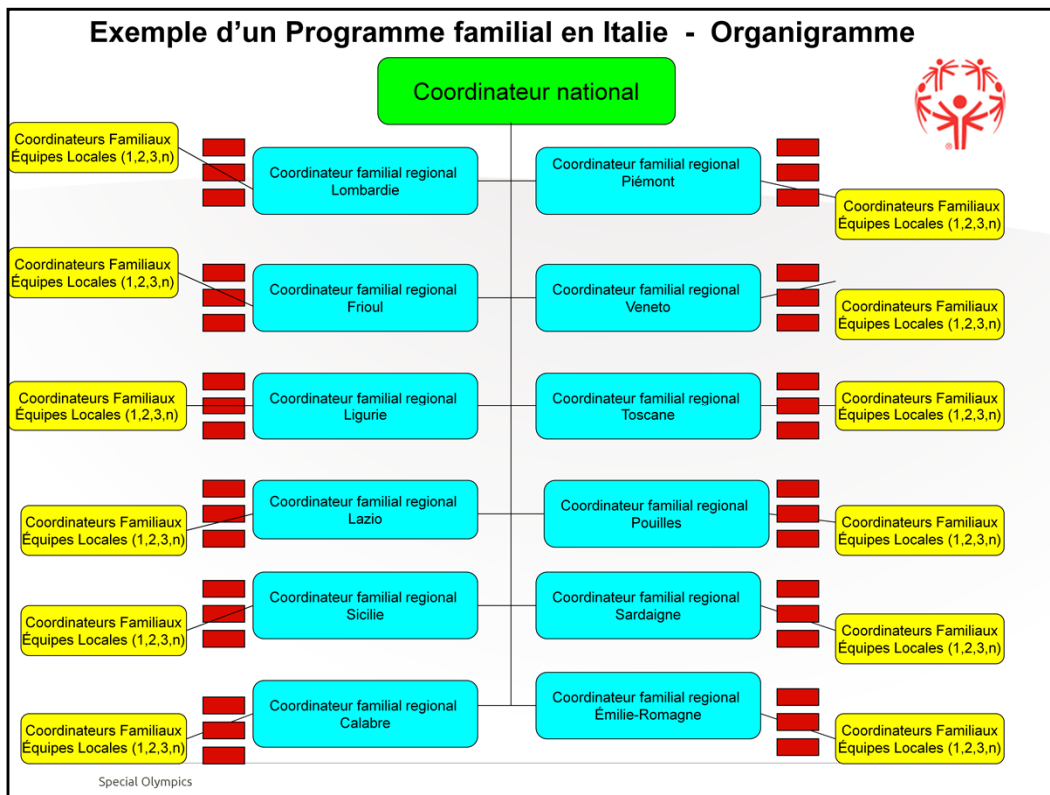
Exemple d'un Programme familial en Italie - Organigramme

Coordinateur national

Coordinateurs Familiaux Équipes Locales (1,2,3,n)

Coordinateur familial regional Lombardie

Coordinateur familial regional Piémont

Coordinateurs Familiaux Équipes Locales (1,2,3,n)

Coordinateurs Familiaux Équipes Locales (1,2,3,n)

Coordinateur familial regional Frioul

Coordinateur familial regional Veneto

Coordinateurs Familiaux Équipes Locales (1,2,3,n)

Coordinateurs Familiaux Équipes Locales (1,2,3,n)

Coordinateur familial regional Ligurie

Coordinateur familial regional Toscane

Coordinateurs Familiaux Équipes Locales (1,2,3,n)

Coordinateurs Familiaux Équipes Locales (1,2,3,n)

Coordinateur familial regional Lazio

Coordinateur familial regional Pouilles

Coordinateurs Familiaux Équipes Locales (1,2,3,n)

Coordinateurs Familiaux Équipes Locales (1,2,3,n)

Coordinateur familial regional Sicilie

Coordinateur familial regional Sardaigne

Coordinateurs Familiaux Équipes Locales (1,2,3,n)

Coordinateurs Familiaux Équipes Locales (1,2,3,n)

Coordinateur familial regional Calabre

Coordinateur familial regional Émilie-Romagne

Coordinateurs Familiaux Équipes Locales (1,2,3,n)

Special Olympics